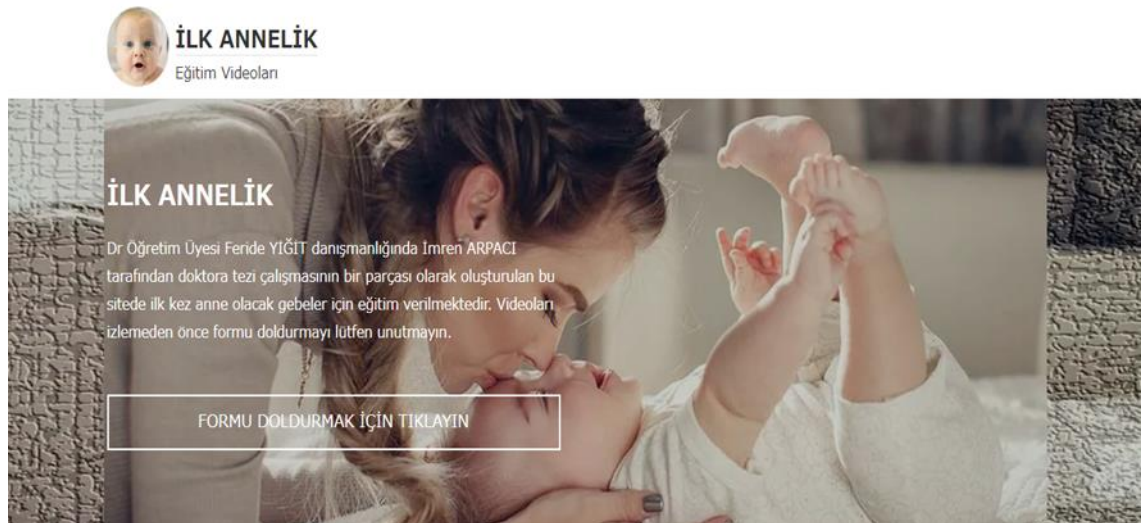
İLK ANNELİK
Eğitim Videoları

İLK ANNELİK

Dr Öğretim Üyesi Feride YİĞİT danışmanlığında İmren ARPACI tarafından doktora tezi çalışmasının bir parçası olarak oluşturulan bu sitede ilk kez anne olacak gebeler için eğitim verilmektedir. Videoları izlemeden önce formu doldurmayı lütfen unutmayın.

FORMU DOLDURMAK İÇİN TIKLAYIN